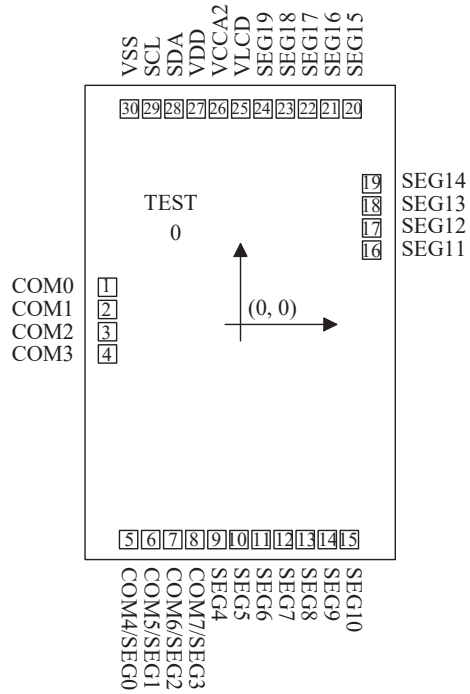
VSS
SCL
SDA
VDD
VCCA2
VLCD
SEG19
SEG18
SEG17
SEG16
SEG15

30 29 28 27 26 25 24 23 22 21 20

19 SEG14
18 SEG13
17 SEG12
16 SEG11

TEST
0

COM0 1
COM1 2
COM2 3
COM3 4

(0, 0)

5 6 7 8 9 10 11 12 13 14 15

COM4/SEG0
COM5/SEG1
COM6/SEG2
COM7/SEG3
SEG4
SEG5
SEG6
SEG7
SEG8
SEG9
SEG10